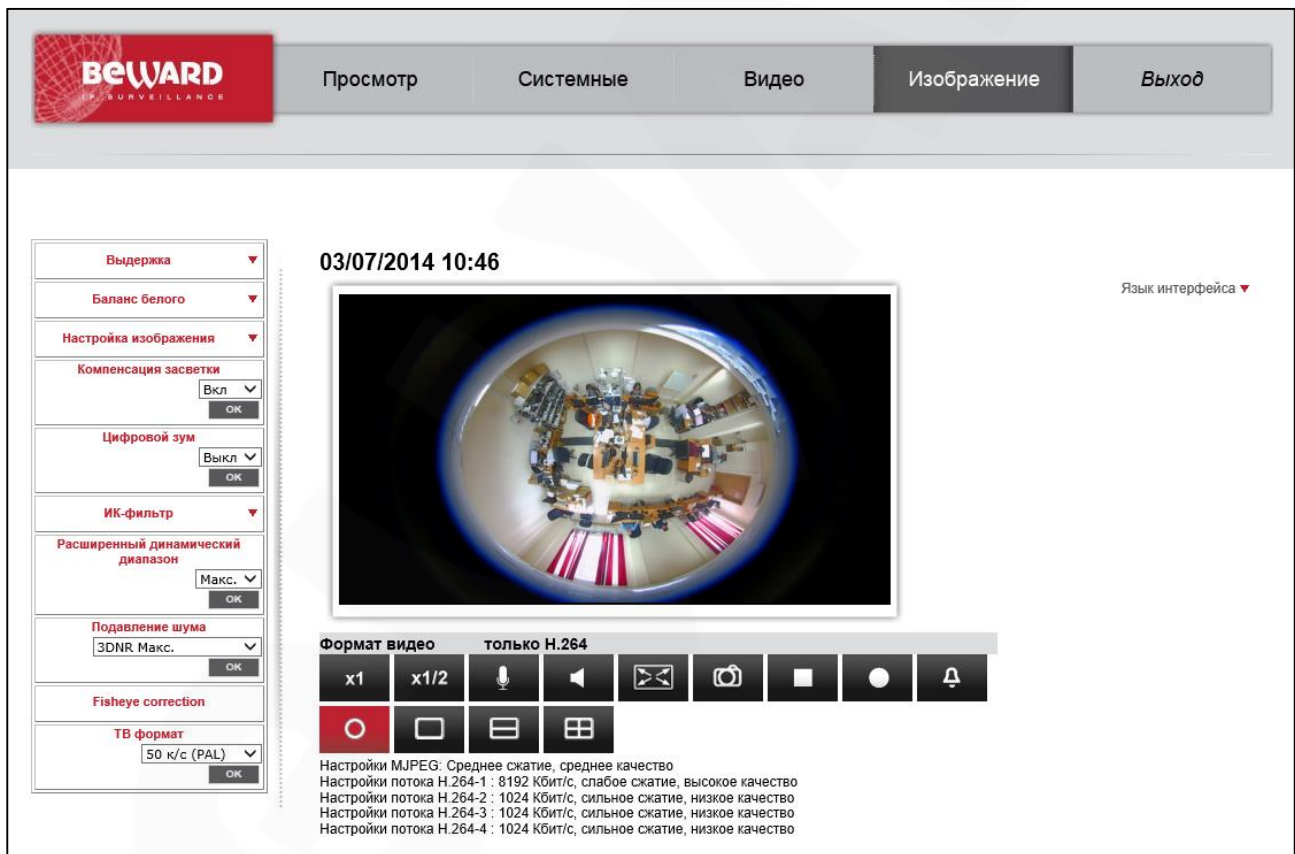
BEWARD
IP SURVEILLANCE

Просмотр
Системные
Видео
Изображение
Выход

Выдержка
Баланс белого
Настройка изображения
Компенсация засветки
Вкл
OK
Цифровой зум
Выкл
OK
ИК-фильтр
Расширенный динамический диапазон
Макс.
OK
Подавление шума
3DNR Макс.
OK
Fisheye correction
ТВ формат
50 к/с (PAL)
OK

03/07/2014 10:46

Язык интерфейса

Формат видео только H.264

x1
x1/2

Настройки MJPEG: Среднее сжатие, среднее качество
Настройки потока H.264-1 : 8192 Кбит/с, слабое сжатие, высокое качество
Настройки потока H.264-2 : 1024 Кбит/с, сильное сжатие, низкое качество
Настройки потока H.264-3 : 1024 Кбит/с, сильное сжатие, низкое качество
Настройки потока H.264-4 : 1024 Кбит/с, сильное сжатие, низкое качество